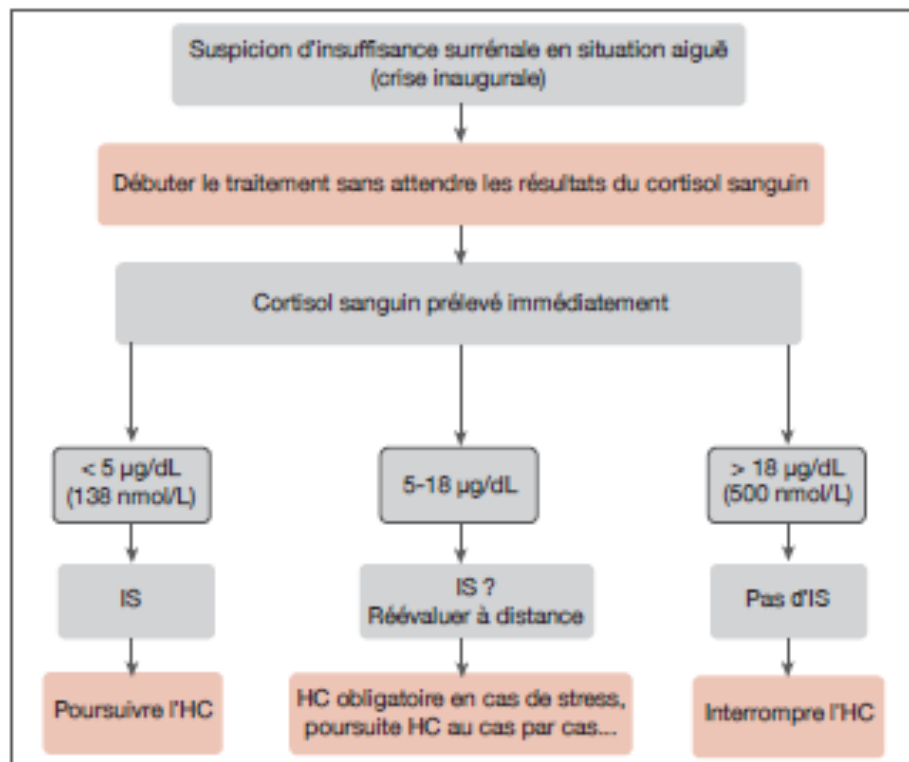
Suspicion d'insuffisance surrénale en situation aiguë (crise inaugurale)

Débuter le traitement sans attendre les résultats du cortisol sanguin

Cortisol sanguin prélevé immédiatement

< 5 µg/dL (138 nmol/L)

5-18 µg/dL

> 18 µg/dL (500 nmol/L)

IS

IS ? Réévaluer à distance

Pas d'IS

Poursuivre l'HC

HC obligatoire en cas de stress, poursuite HC au cas par cas...

Interrompre l'HC